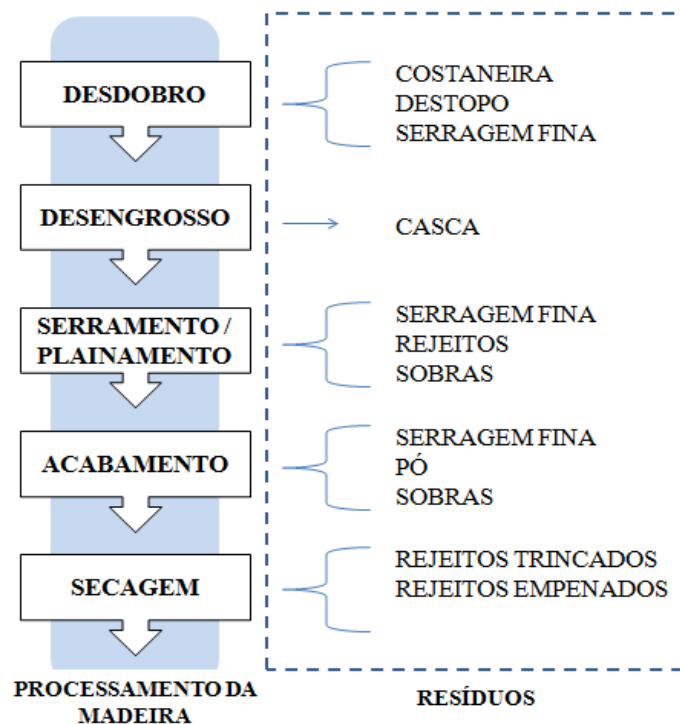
DESDOBRO

COSTANEIRA
DESTOPO
SERRAGEM FINA

DESENGROSSO

CASCA

SERRAMENTO / PLAINAMENTO

SERRAGEM FINA
REJEITOS
SOBRAS

ACABAMENTO

SERRAGEM FINA
PÓ
SOBRAS

SECAGEM

REJEITOS TRINCADOS
REJEITOS EMPENADOS

PROCESSAMENTO DA MADEIRA

RESÍDUOS